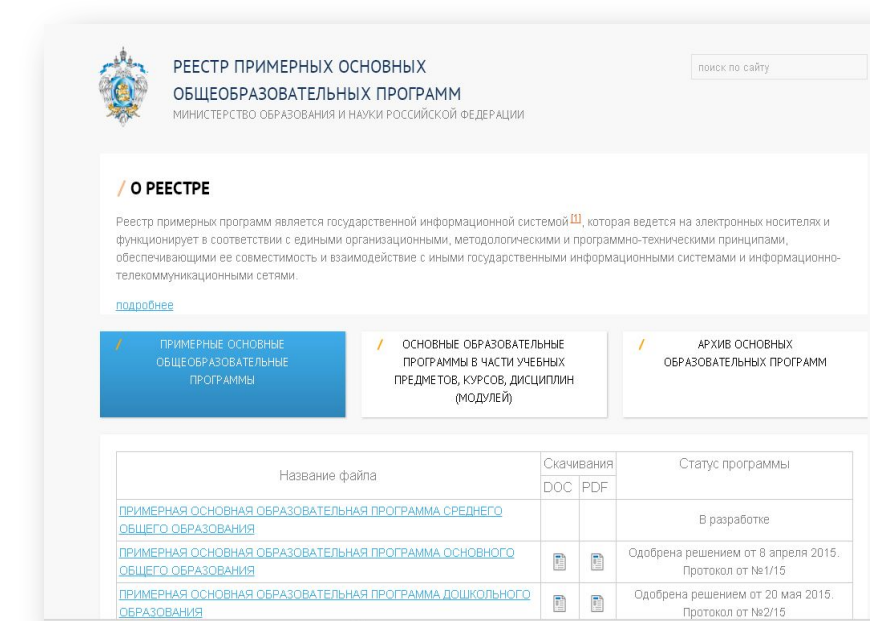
РЕЕСТР ПРИМЕРНЫХ ОСНОВНЫХ ОБЩЕОБРАЗОВАТЕЛЬНЫХ ПРОГРАММ
МИНИСТЕРСТВО ОБРАЗОВАНИЯ И НАУКИ РОССИЙСКОЙ ФЕДЕРАЦИИ

поиск по сайту

/ О РЕЕСТРЕ

Реестр примерных программ является государственной информационной системой [1], которая ведется на электронных носителях и функционирует в соответствии с едиными организационными, методологическими и программно-техническими принципами, обеспечивающими ее совместимость и взаимодействие с иными государственными информационными системами и информационно-телекоммуникационными сетями.

подробнее

/ ПРИМЕРНЫЕ ОСНОВНЫЕ ОБЩЕОБРАЗОВАТЕЛЬНЫЕ ПРОГРАММЫ

/ ОСНОВНЫЕ ОБРАЗОВАТЕЛЬНЫЕ ПРОГРАММЫ В ЧАСТИ УЧЕБНЫХ ПРЕДМЕТОВ, КУРСОВ, ДИСЦИПЛИН (МОДУЛЕЙ)

/ АРХИВ ОСНОВНЫХ ОБРАЗОВАТЕЛЬНЫХ ПРОГРАММ

| Название файла | Скачивания DOC | Скачивания PDF | Статус программы |
|---|---|---|---|
| ПРИМЕРНАЯ ОСНОВНАЯ ОБРАЗОВАТЕЛЬНАЯ ПРОГРАММА СРЕДНЕГО ОБЩЕГО ОБРАЗОВАНИЯ | | | В разработке |
| ПРИМЕРНАЯ ОСНОВНАЯ ОБРАЗОВАТЕЛЬНАЯ ПРОГРАММА ОСНОВНОГО ОБЩЕГО ОБРАЗОВАНИЯ | | | Одобрена решением от 8 апреля 2015. Протокол от №1/15 |
| ПРИМЕРНАЯ ОСНОВНАЯ ОБРАЗОВАТЕЛЬНАЯ ПРОГРАММА ДОШКОЛЬНОГО ОБРАЗОВАНИЯ | | | Одобрена решением от 20 мая 2015. Протокол от №2/15 |